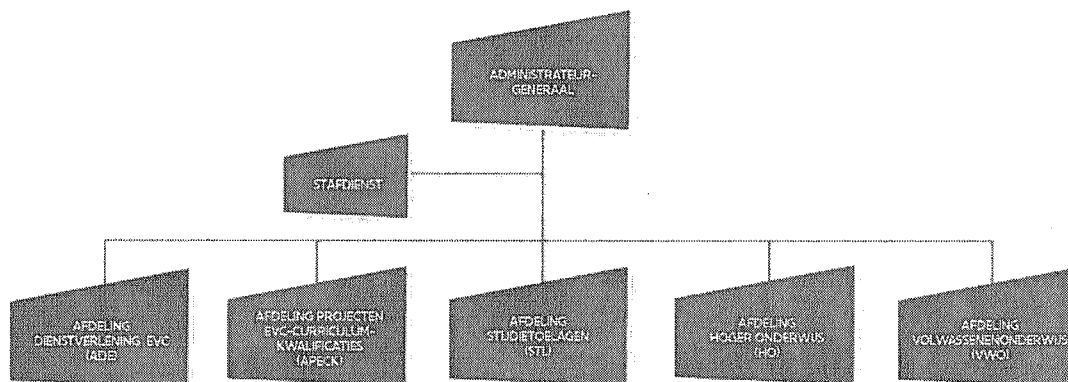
ADMINISTRATEUR-GENERAAL

STAFDIENST

AFDELING DIENSTVERLENING EVC (ADE)

AFDELING PROJECTEN EVC-CURRICULUM-KWALIFICATIES (APECK)

AFDELING STUDIETOELAGEN (STL)

AFDELING HOGER ONDERWIJS (HO)

AFDELING VOLWASSENENONDERWIJS (VWO)